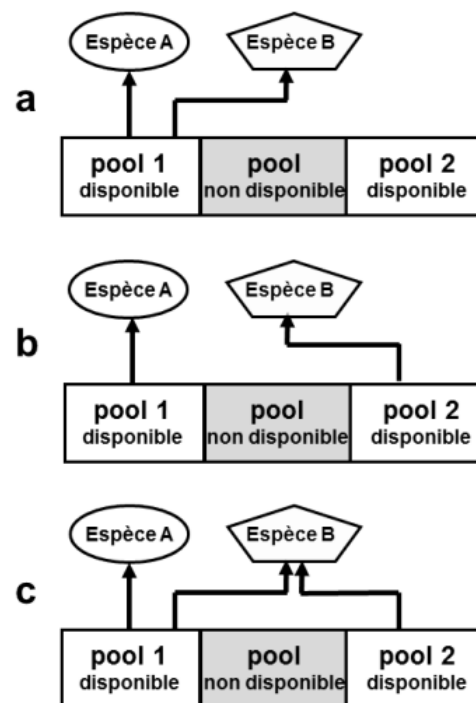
Espèce A

Espèce B

a

pool 1
disponible

pool
non disponible

pool 2
disponible

Espèce A

Espèce B

b

pool 1
disponible

pool
non disponible

pool 2
disponible

Espèce A

Espèce B

c

pool 1
disponible

pool
non disponible

pool 2
disponible